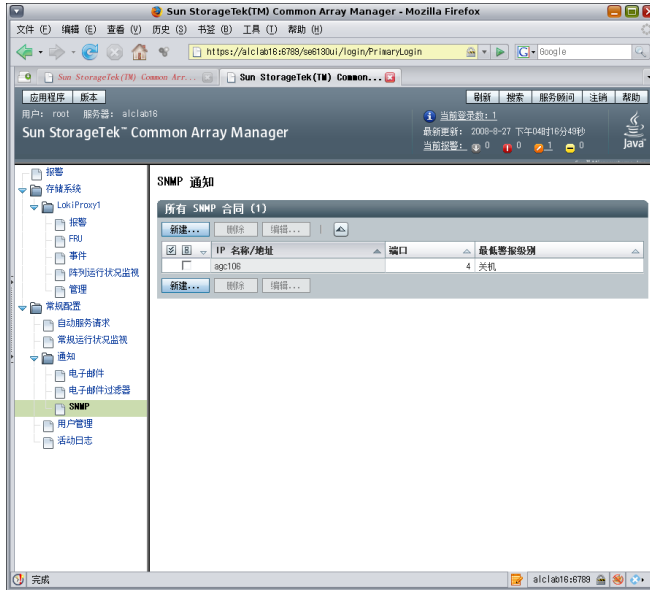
Sun StorageTek(TM) Common Array Manager - Mozilla Firefox

文件 (F) 编辑 (E) 查看 (V) 历史 (S) 书签 (B) 工具 (T) 帮助 (H)

https://alclab16:6789/se6130ui/login/PrimaryLogin

Google

Sun StorageTek(TM) Common Arr...

Sun StorageTek(TM) Common...

应用程序 版本

刷新 搜索 服务顾问 注销 帮助

用户: root 服务器: alclab16

当前登录数: 1

最新更新: 2008-8-27 下午04时16分49秒

当前报警: 0 0 1 0

Sun StorageTek™ Common Array Manager

Java

报警
存储系统
LokiProxy1
报警
FRU
事件
阵列运行状况监视
管理
常规配置
自动服务请求
常规运行状况监视
通知
电子邮件
电子邮件过滤器
SNMP
用户管理
活动日志

SNMP 通知

所有 SNMP 合同 (1)

新建... 删除 编辑...

| | IP 名称/地址 | 端口 | 最低警报级别 |
|---|---|---|---|
| | agc106 | 4 | 关机 |

新建... 删除 编辑...

完成

alclab16:6789